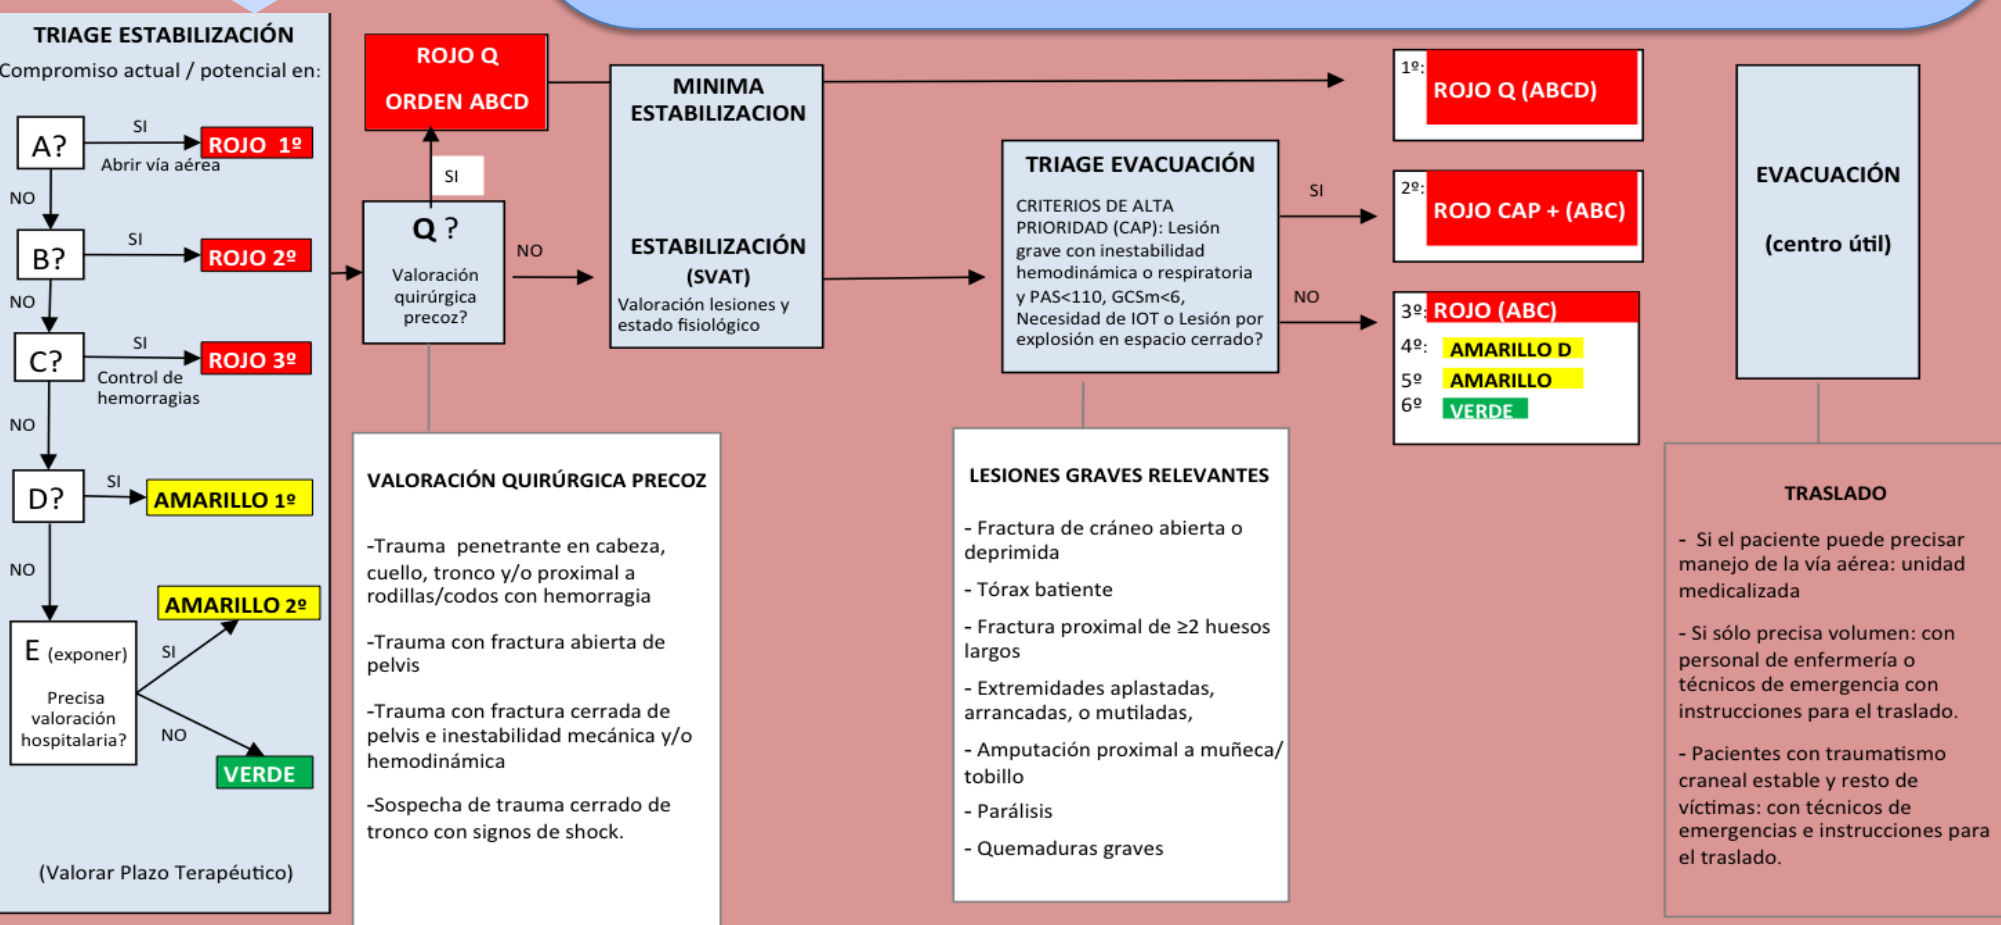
TRIAGE ESTABILIZACIÓN

Compromiso actual / potencial en:

A?
SI
ROJO 1º
Abrir vía aérea
NO

B?
SI
ROJO 2º
NO

C?
SI
ROJO 3º
Control de hemorragias
NO

D?
SI
AMARILLO 1º
NO

E (exponer)
Precisa valoración hospitalaria?
SI
AMARILLO 2º
NO
VERDE

(Valorar Plazo Terapéutico)

ROJO Q
ORDEN ABCD

SI

Q ?
Valoración quirúrgica precoz?

NO

MINIMA ESTABILIZACION

ESTABILIZACIÓN (SVAT)
Valoración lesiones y estado fisiológico

TRIAGE EVACUACIÓN
CRITERIOS DE ALTA PRIORIDAD (CAP): Lesión grave con inestabilidad hemodinámica o respiratoria y PAS<110, GCSm<6, Necesidad de IOT o Lesión por explosión en espacio cerrado?

SI
NO

1º: ROJO Q (ABCD)
2º: ROJO CAP + (ABC)
3º: ROJO (ABC)
4º: AMARILLO D
5º AMARILLO
6º VERDE

EVACUACIÓN

(centro útil)

VALORACIÓN QUIRÚRGICA PRECOZ

-Trauma penetrante en cabeza, cuello, tronco y/o proximal a rodillas/codos con hemorragia

-Trauma con fractura abierta de pelvis

-Trauma con fractura cerrada de pelvis e inestabilidad mecánica y/o hemodinámica

-Sospecha de trauma cerrado de tronco con signos de shock.

LESIONES GRAVES RELEVANTES

- Fractura de cráneo abierta o deprimida

- Tórax batiente

- Fractura proximal de ≥2 huesos largos

- Extremidades aplastadas, arrancadas, o mutiladas,

- Amputación proximal a muñeca/ tobillo

- Parálisis

- Quemaduras graves

TRASLADO

- Si el paciente puede precisar manejo de la vía aérea: unidad medicalizada

- Si sólo precisa volumen: con personal de enfermería o técnicos de emergencia con instrucciones para el traslado.

- Pacientes con traumatismo craneal estable y resto de víctimas: con técnicos de emergencias e instrucciones para el traslado.